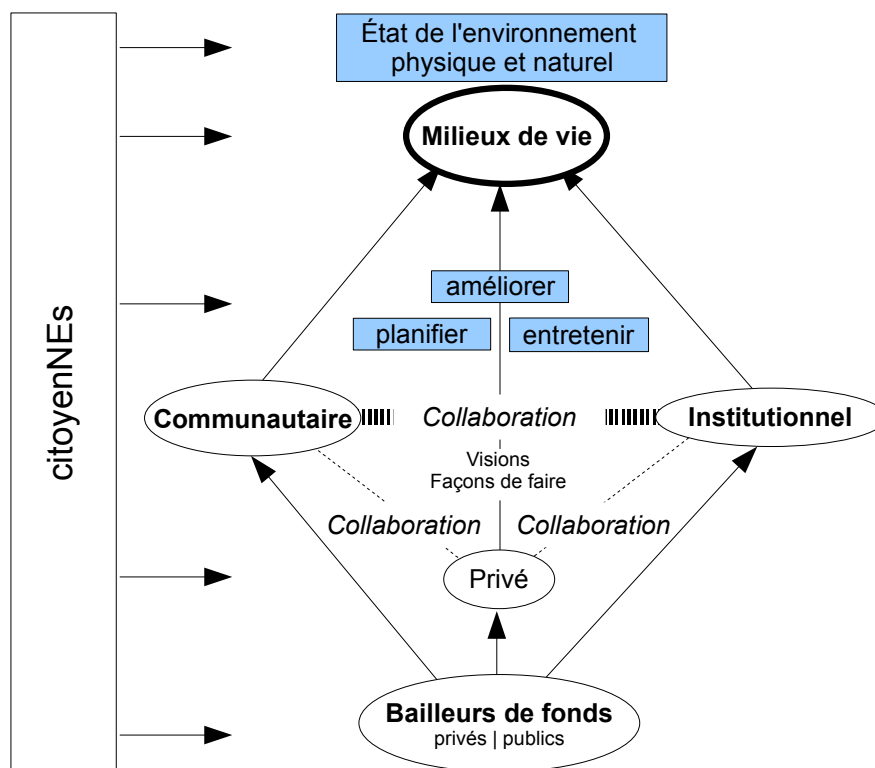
citoyenNEs

État de l'environnement physique et naturel

Milieux de vie

améliorer

planifier

entretenir

Communautaire

Collaboration

Institutionnel

Visions
Façons de faire

Collaboration

Collaboration

Privé

Bailleurs de fonds
privés | publics